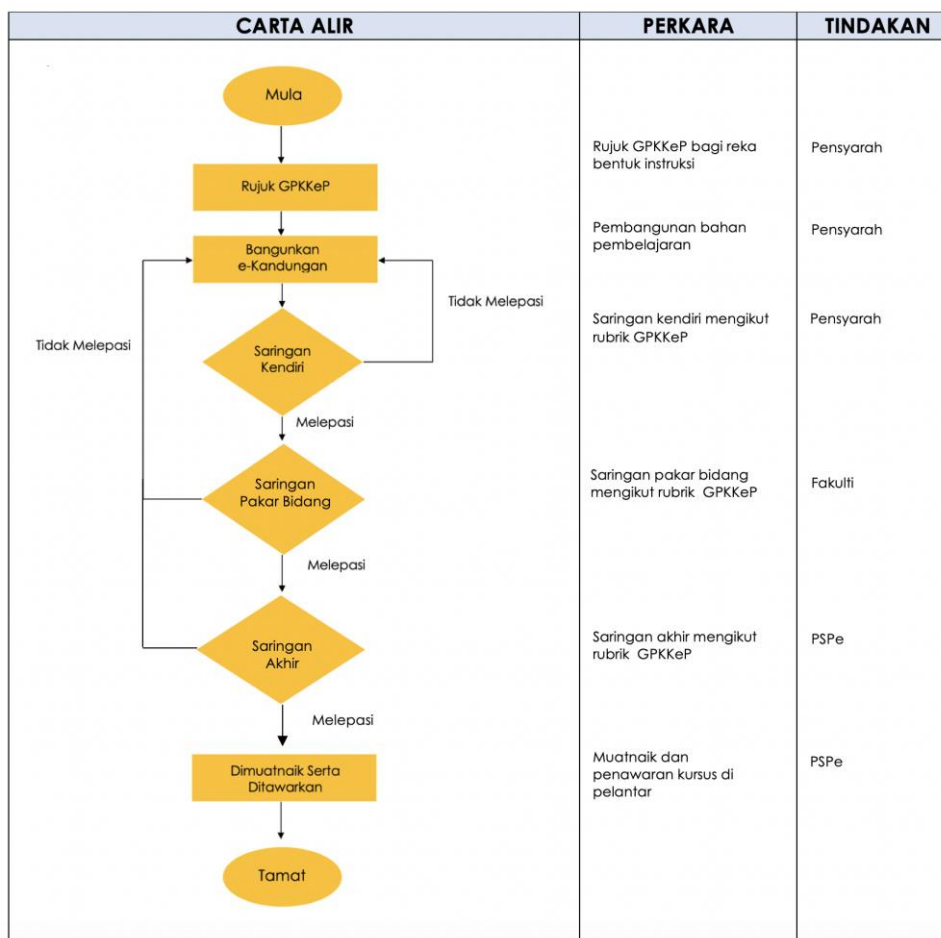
| CARTA ALIR | PERKARA | TINDAKAN |
|---|---|---|
| Mula | | |
| Rujuk GPKKeP | Rujuk GPKKeP bagi reka bentuk instruksi | Pensyarah |
| Bangunkan e-Kandungan | Pembangunan bahan pembelajaran | Pensyarah |
| Saringan Kendiri (Tidak Melepasi / Melepasi) | Saringan kendiri mengikut rubrik GPKKeP | Pensyarah |
| Saringan Pakar Bidang (Tidak Melepasi / Melepasi) | Saringan pakar bidang mengikut rubrik GPKKeP | Fakulti |
| Saringan Akhir (Tidak Melepasi / Melepasi) | Saringan akhir mengikut rubrik GPKKeP | PSPe |
| Dimuatnaik Serta Ditawarkan | Muatnaik dan penawaran kursus di pelantar | PSPe |
| Tamat | | |